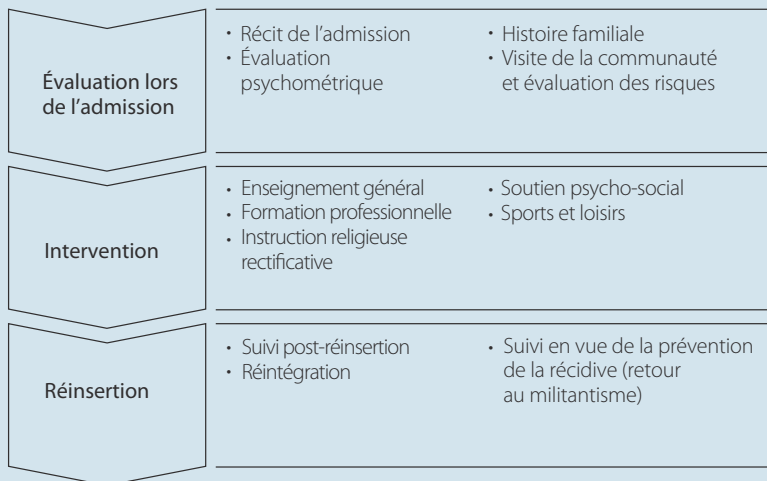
Évaluation lors de l'admission

• Récit de l'admission
• Évaluation psychométrique

• Histoire familiale
• Visite de la communauté et évaluation des risques

Intervention

• Enseignement général
• Formation professionnelle
• Instruction religieuse rectificative

• Soutien psycho-social
• Sports et loisirs

Réinsertion

• Suivi post-réinsertion
• Réintégration

• Suivi en vue de la prévention de la récidive (retour au militantisme)